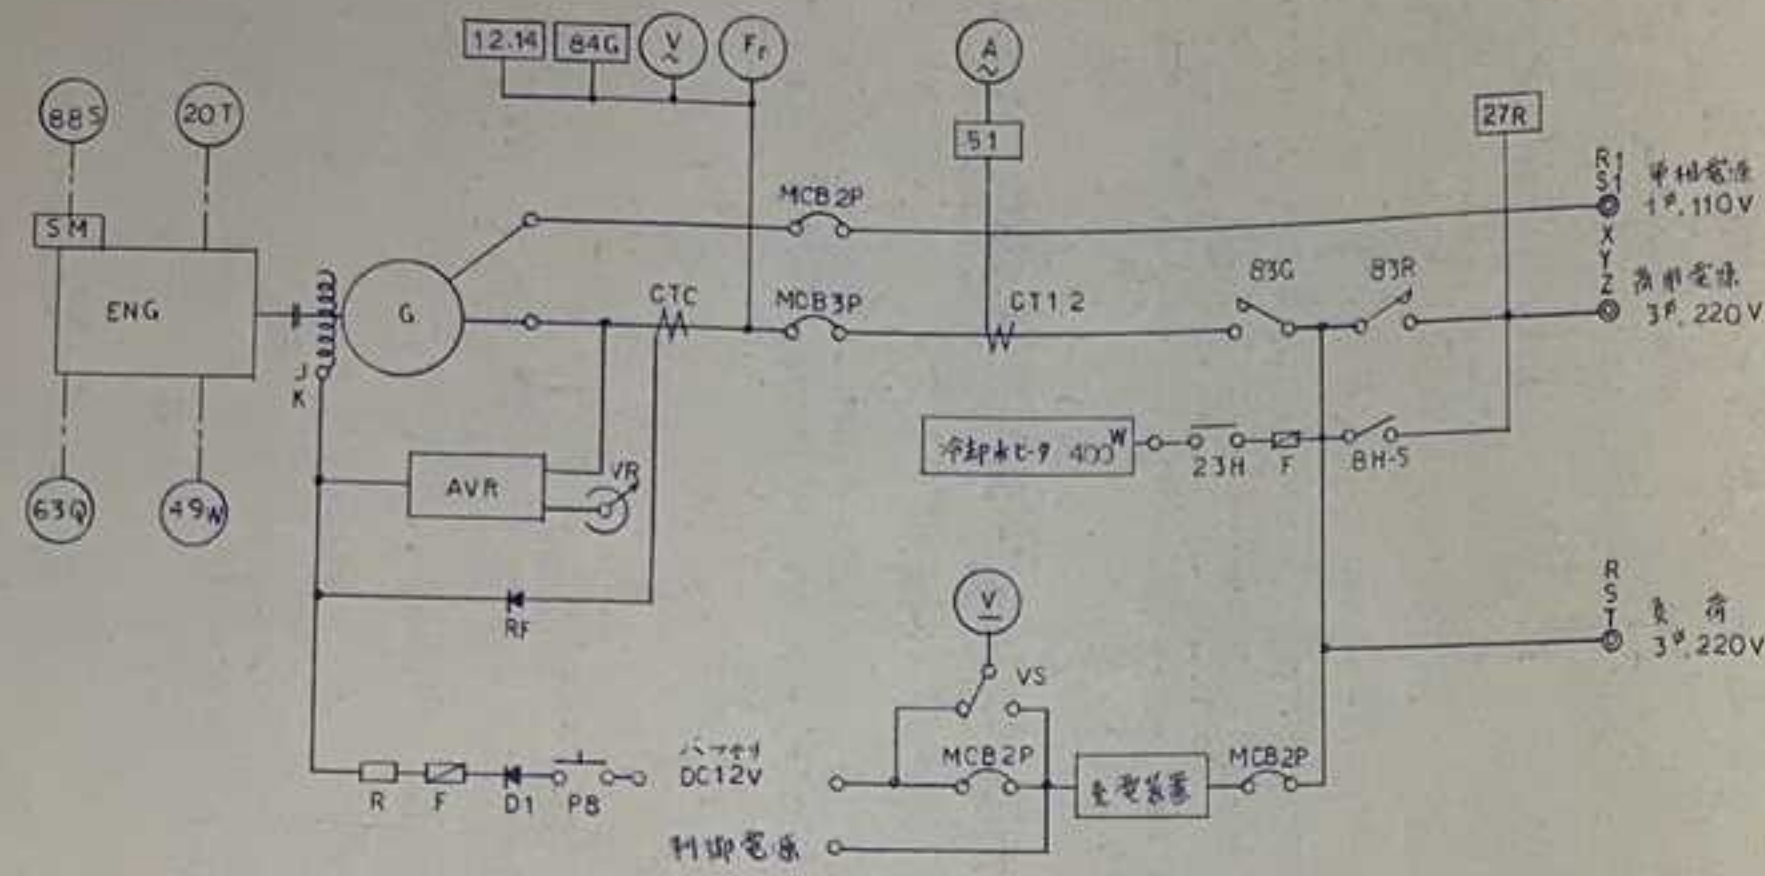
12.14
84G
V
Fr
A
88S
20T
51
27R
SM
MCB 2P
R1
S1
単相電源
1φ 110V
X
Y
Z
動力電源
3φ 220V
ENG
G
CTC
MCB 3P
CT1.2
83G
83R
J
K
冷却水ヒータ 400W
23H
F
BH-5
AVR
VR
63Q
49W
RF
R
S
T
負荷
3φ 220V
V
VS
MCB 2P
充電装置
MCB 2P
R
F
D1
PB
バッテリ
DC12V
制御電源